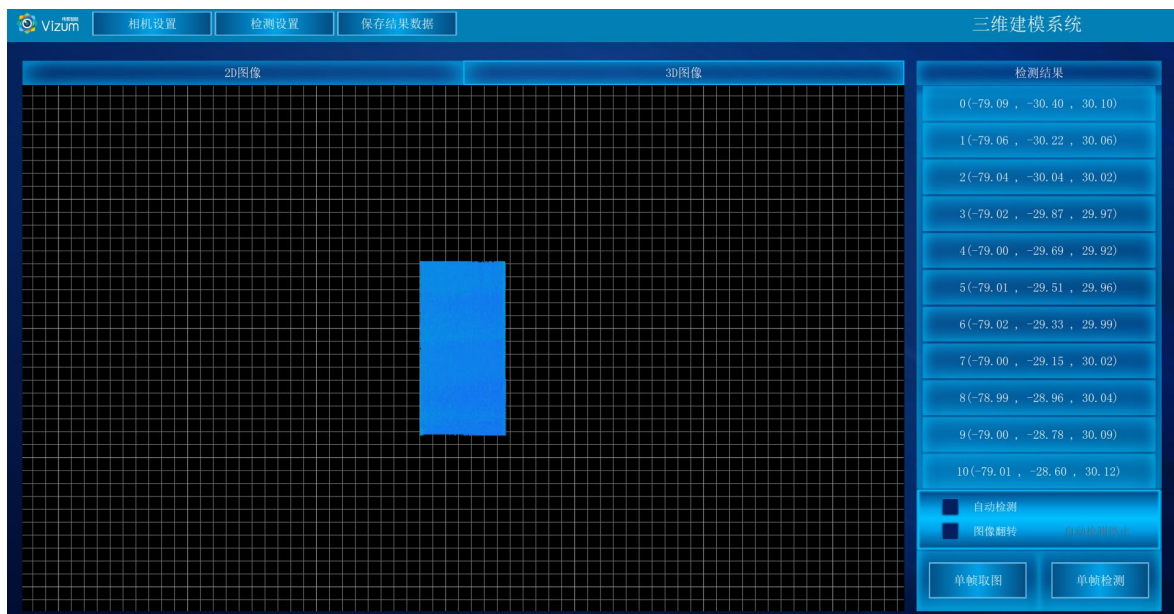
Vizum 相机设置 检测设置 保存结果数据

三维建模系统

2D图像 3D图像

检测结果

0(-79.09 , -30.40 , 30.10)

1(-79.06 , -30.22 , 30.06)

2(-79.04 , -30.04 , 30.02)

3(-79.02 , -29.87 , 29.97)

4(-79.00 , -29.69 , 29.92)

5(-79.01 , -29.51 , 29.96)

6(-79.02 , -29.33 , 29.99)

7(-79.00 , -29.15 , 30.02)

8(-78.99 , -28.96 , 30.04)

9(-79.00 , -28.78 , 30.09)

10(-79.01 , -28.60 , 30.12)

自动检测

图像翻转 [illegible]

单帧取图 单帧检测